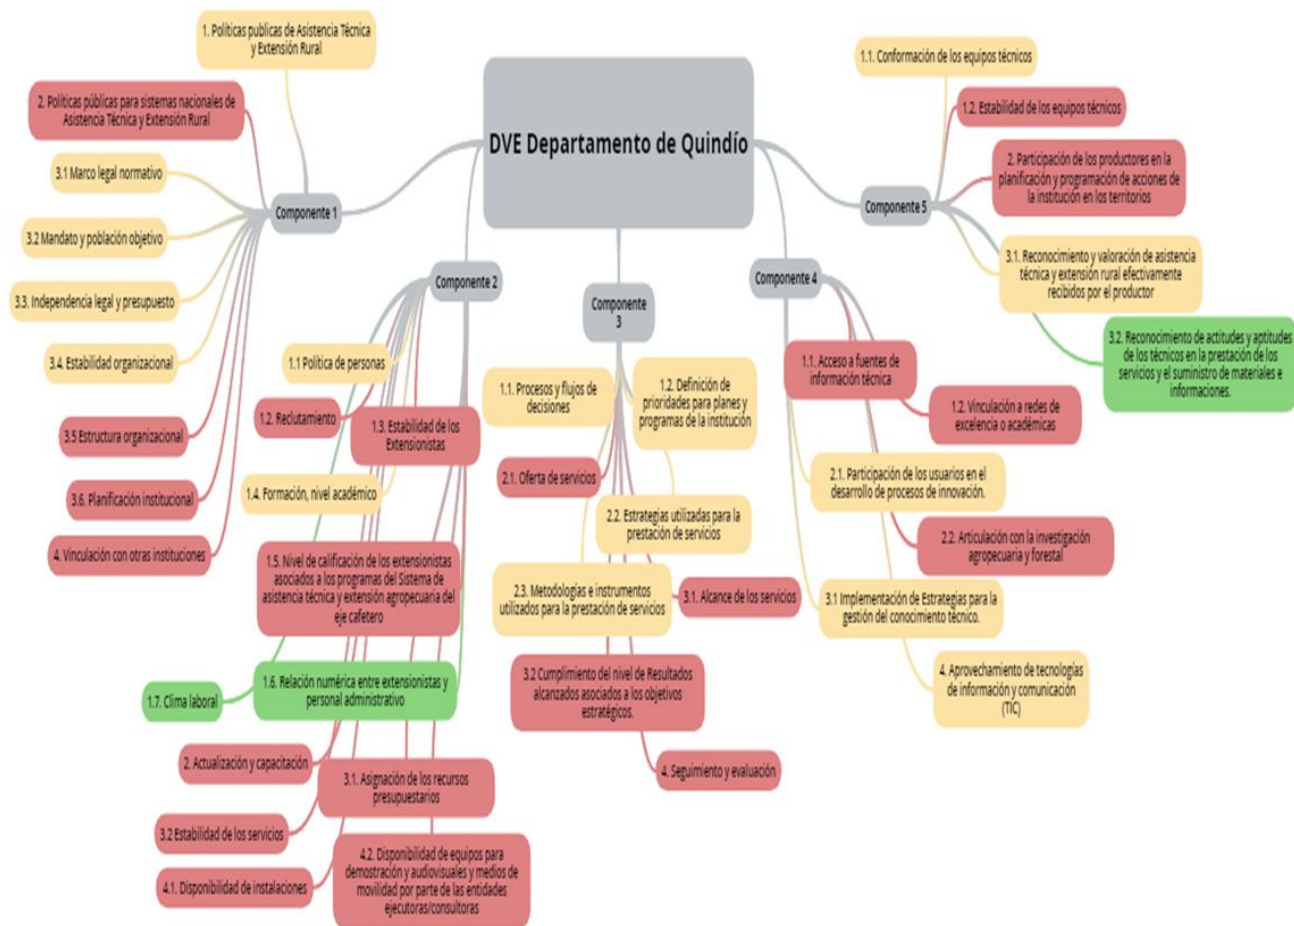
DVE Departamento de Quindío

Componente 1

1. Políticas publicas de Asistencia Técnica y Extensión Rural

2. Políticas públicas para sistemas nacionales de Asistencia Técnica y Extensión Rural

3.1 Marco legal normativo

3.2 Mandato y población objetivo

3.3. Independencia legal y presupuesto

3.4. Estabilidad organizacional

3.5 Estructura organizacional

3.6. Planificación institucional

4. Vinculación con otras instituciones

Componente 2

1.1 Política de personas

1.2. Reclutamiento

1.3. Estabilidad de los Extensionistas

1.4. Formación, nivel académico

1.5. Nivel de calificación de los extensionistas asociados a los programas del Sistema de asistencia técnica y extensión agropecuaria del eje cafetero

1.6. Relación numérica entre extensionistas y personal administrativo

1.7. Clima laboral

2. Actualización y capacitación

3.1. Asignación de los recursos presupuestarios

3.2 Estabilidad de los servicios

4.1. Disponibilidad de instalaciones

4.2. Disponibilidad de equipos para demostración y audiovisuales y medios de movilidad por parte de las entidades ejecutoras/consultoras

Componente 3

1.1. Procesos y flujos de decisiones

1.2. Definición de prioridades para planes y programas de la institución

2.1. Oferta de servicios

2.2. Estrategias utilizadas para la prestación de servicios

2.3. Metodologías e instrumentos utilizados para la prestación de servicios

3.1. Alcance de los servicios

3.2 Cumplimiento del nivel de Resultados alcanzados asociados a los objetivos estratégicos.

4. Seguimiento y evaluación

Componente 4

1.1. Acceso a fuentes de información técnica

1.2. Vinculación a redes de excelencia o académicas

2.1. Participación de los usuarios en el desarrollo de procesos de innovación.

2.2. Articulación con la investigación agropecuaria y forestal

3.1 Implementación de Estrategias para la gestión del conocimiento técnico.

4. Aprovechamiento de tecnologías de información y comunicación (TIC)

Componente 5

1.1. Conformación de los equipos técnicos

1.2. Estabilidad de los equipos técnicos

2. Participación de los productores en la planificación y programación de acciones de la institución en los territorios

3.1. Reconocimiento y valoración de asistencia técnica y extensión rural efectivamente recibidos por el productor

3.2. Reconocimiento de actitudes y aptitudes de los técnicos en la prestación de los servicios y el suministro de materiales e informaciones.